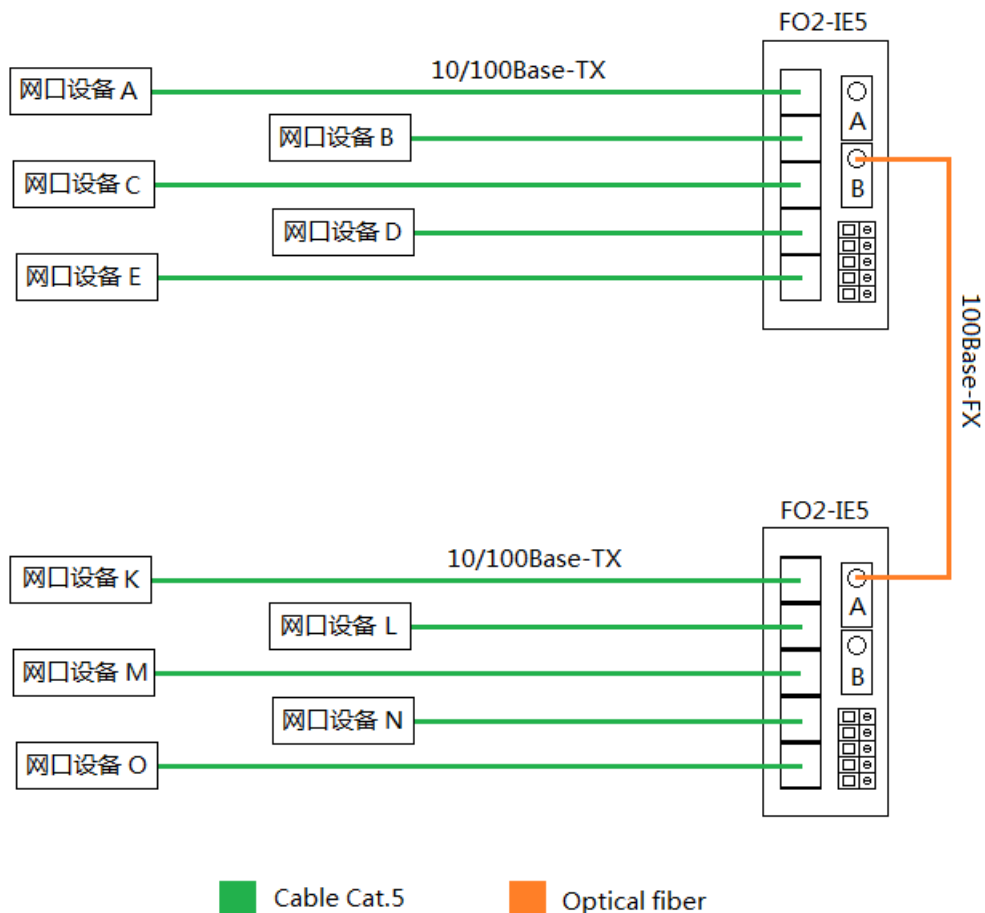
FO2-IE5

10/100Base-TX

网口设备 A

网口设备 B

网口设备 C

网口设备 D

网口设备 E

A

B

100Base-FX

FO2-IE5

10/100Base-TX

网口设备 K

网口设备 L

网口设备 M

网口设备 N

网口设备 O

A

B

Cable Cat.5

Optical fiber